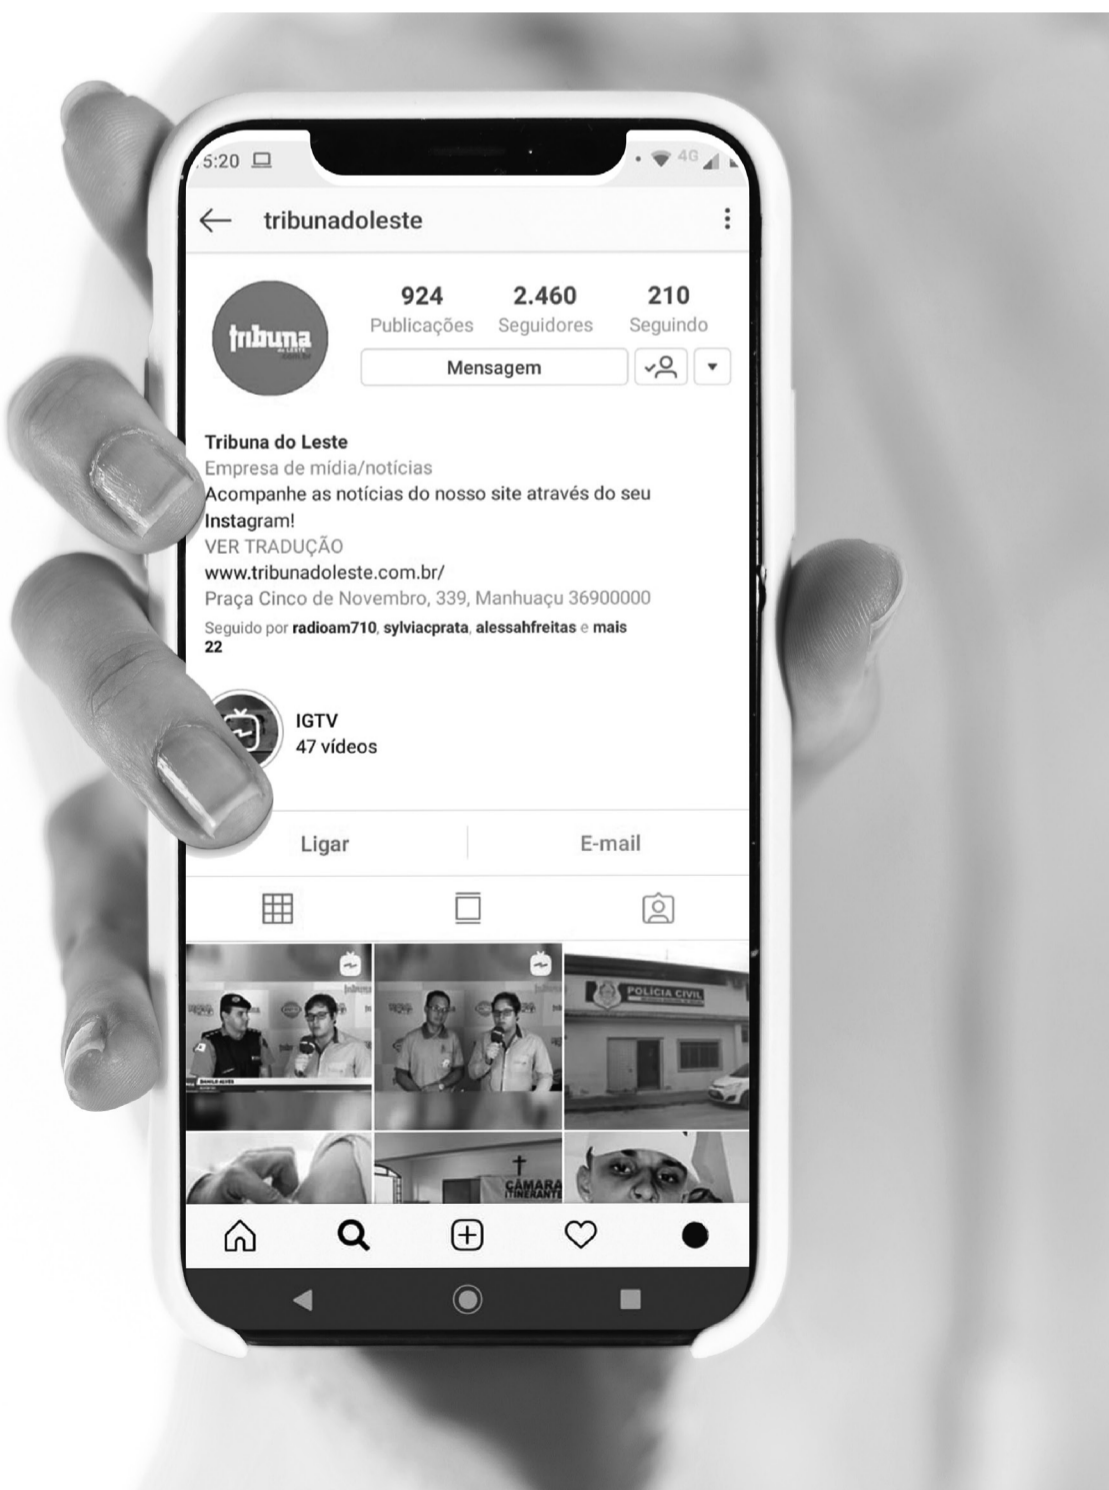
5:20

4G

tribunadoleste

tribuna

924
Publicações

2.460
Seguidores

210
Seguindo

Mensagem

Tribuna do Leste
Empresa de mídia/notícias
Acompanhe as notícias do nosso site através do seu Instagram!
VER TRADUÇÃO
www.tribunadoleste.com.br/
Praça Cinco de Novembro, 339, Manhuaçu 36900000
Seguido por radioam710, sylviacprata, alessahfreitas e mais 22

IGTV
47 vídeos

Ligar

E-mail

POLÍCIA CIVIL

CÂMARA ITINERANTE